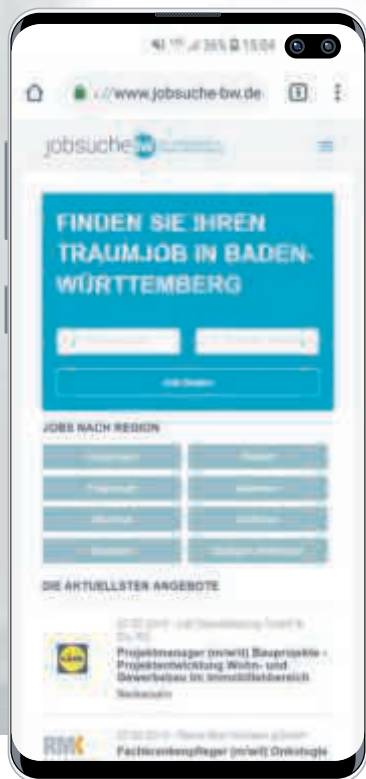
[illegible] 36% 15:04

://www.jobsuche-bw.de

1

jobsuche bw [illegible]

FINDEN SIE IHREN TRAUMJOB IN BADEN-WÜRTTEMBERG

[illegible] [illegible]

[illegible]

JOBS NACH REGION

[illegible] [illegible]
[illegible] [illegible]
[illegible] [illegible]
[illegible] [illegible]

DIE AKTUELLSTEN ANGEBOTE

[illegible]

Lidl

Projektmanager (m/w/d) Bauprojekte - Projektentwicklung Wohn- und Gewerbebau im Immobilienbereich

Neckarsulm

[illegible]

RMK

Fachkrankenpfleger (m/w/d) Onkologie